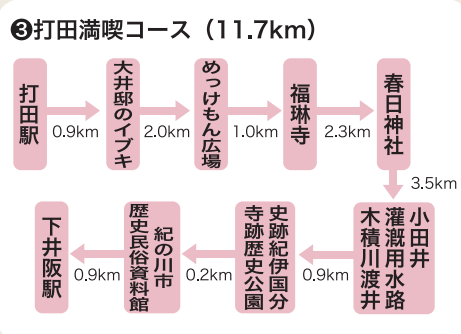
❸打田満喫コース（11.7km）

打田駅

0.9km

大井邸のイブキ

2.0km

めっけもん広場

1.0km

福琳寺

2.3km

春日神社

3.5km

小田井灌漑用水路木積川渡井

0.9km

史跡紀伊国分寺跡歴史公園

0.2km

紀の川市歴史民俗資料館

0.9km

下井阪駅